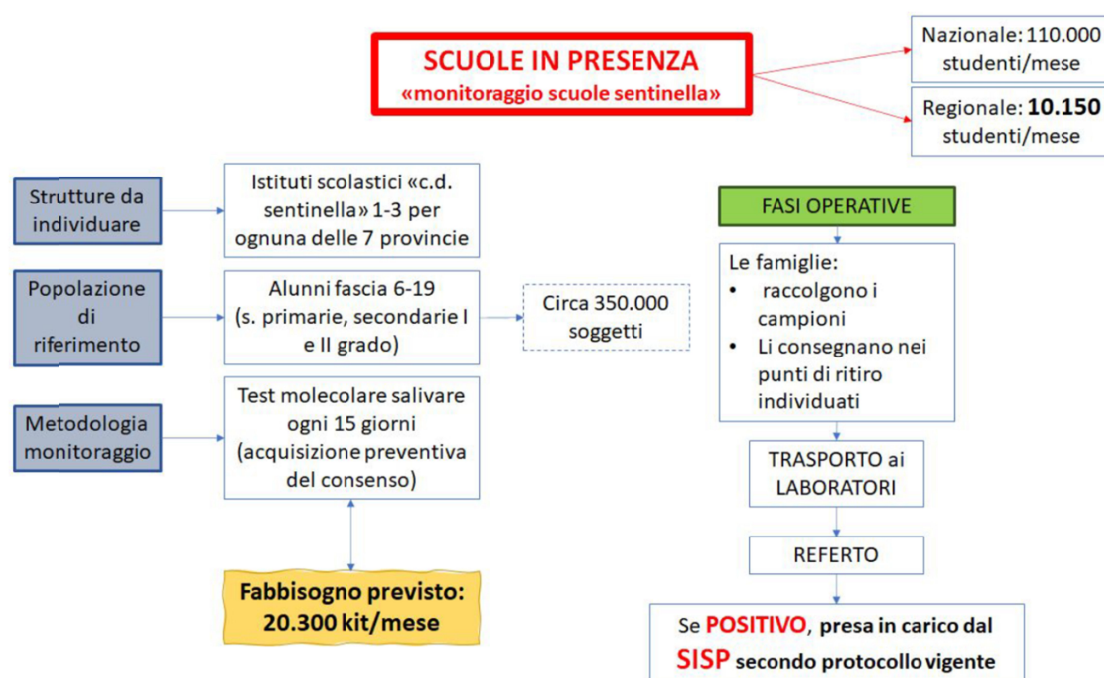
SCUOLE IN PRESENZA
«monitoraggio scuole sentinella»

Nazionale: 110.000 studenti/mese

Regionale: 10.150 studenti/mese

Strutture da individuare

Istituti scolastici «c.d. sentinella» 1-3 per ognuna delle 7 provincie

Popolazione di riferimento

Alunni fascia 6-19 (s. primarie, secondarie I e II grado)

Circa 350.000 soggetti

Metodologia monitoraggio

Test molecolare salivare ogni 15 giorni (acquisizione preventiva del consenso)

Fabbisogno previsto: 20.300 kit/mese

FASI OPERATIVE

Le famiglie:
• raccolgono i campioni
• Li consegnano nei punti di ritiro individuati

TRASPORTO ai LABORATORI

REFERTO

Se POSITIVO, presa in carico dal SISP secondo protocollo vigente